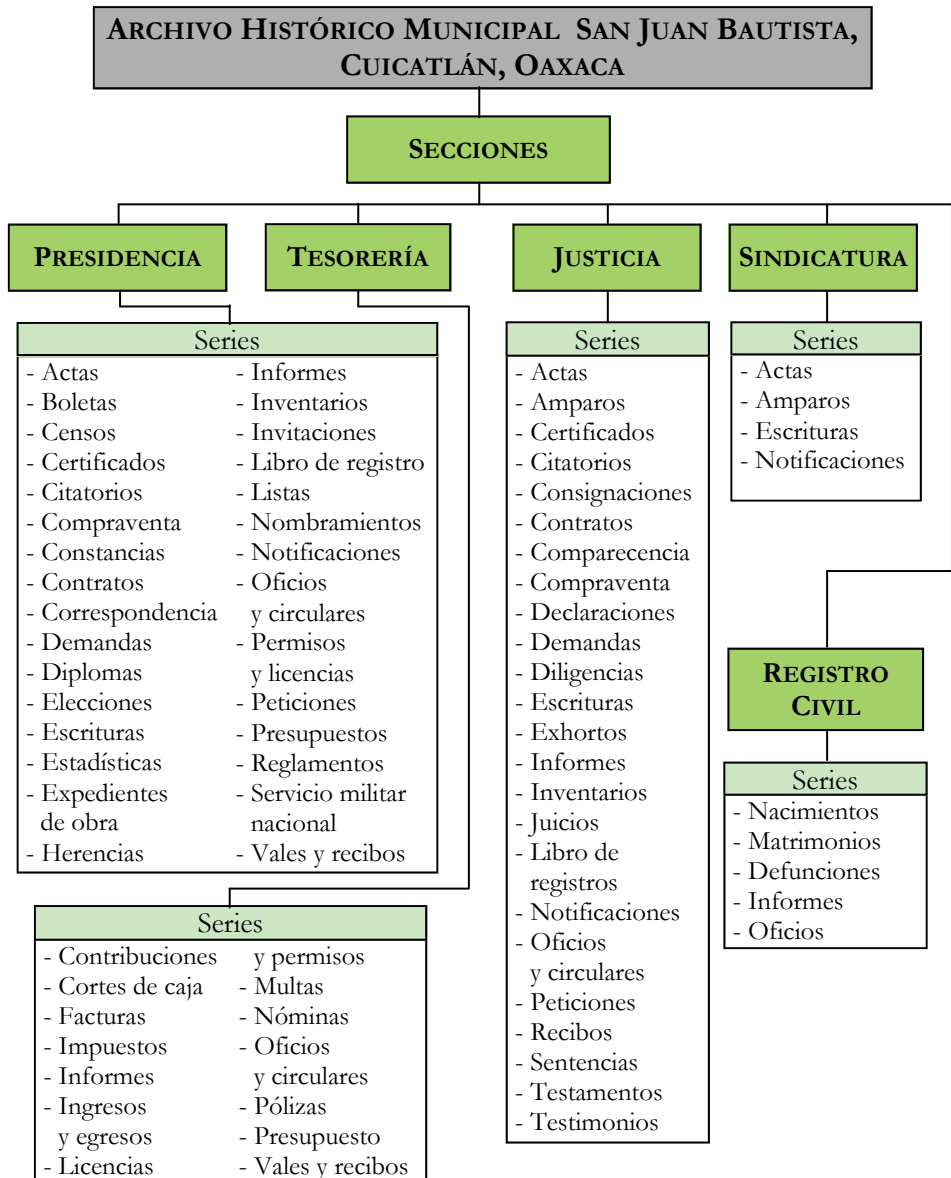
ARCHIVO HISTÓRICO MUNICIPAL SAN JUAN BAUTISTA, CUICATLÁN, OAXACA

SECCIONES

PRESIDENCIA

Series
- Actas
- Boletas
- Censos
- Certificados
- Citatorios
- Compraventa
- Constancias
- Contratos
- Correspondencia
- Demandas
- Diplomas
- Elecciones
- Escrituras
- Estadísticas
- Expedientes de obra
- Herencias
- Informes
- Inventarios
- Invitaciones
- Libro de registro
- Listas
- Nombramientos
- Notificaciones
- Oficios y circulares
- Permisos y licencias
- Peticiones
- Presupuestos
- Reglamentos
- Servicio militar nacional
- Vales y recibos

TESORERÍA

Series
- Contribuciones
- Cortes de caja
- Facturas
- Impuestos
- Informes
- Ingresos y egresos
- Licencias y permisos
- Multas
- Nóminas
- Oficios y circulares
- Pólizas
- Presupuesto
- Vales y recibos

JUSTICIA

Series
- Actas
- Amparos
- Certificados
- Citatorios
- Consignaciones
- Contratos
- Comparecencia
- Compraventa
- Declaraciones
- Demandas
- Diligencias
- Escrituras
- Exhortos
- Informes
- Inventarios
- Juicios
- Libro de registros
- Notificaciones
- Oficios y circulares
- Peticiones
- Recibos
- Sentencias
- Testamentos
- Testimonios

SINDICATURA

Series
- Actas
- Amparos
- Escrituras
- Notificaciones

REGISTRO CIVIL

Series
- Nacimientos
- Matrimonios
- Defunciones
- Informes
- Oficios